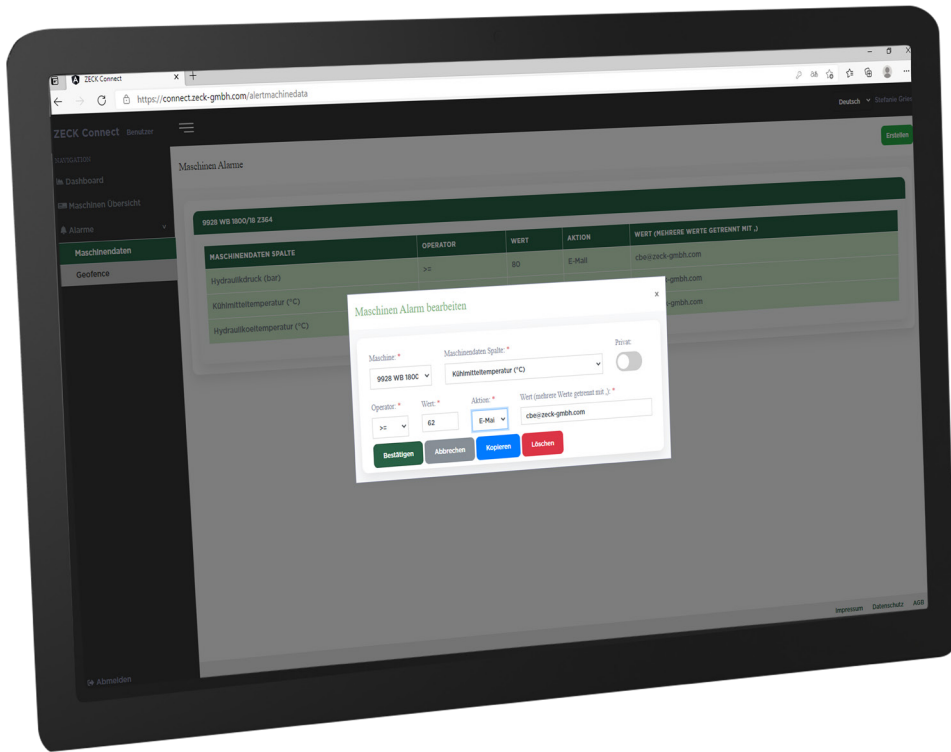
ZECK Connect

https://connect.zeck-gmbh.com/alertmachinedata

Deutsch Stefanie Grie

ZECK Connect Benutzer

Erstellen

NAVIGATION

Dashboard

Maschinen Übersicht

Alarme

Maschinendaten

Geofence

Maschinen Alarme

9928 WB 1800/18 Z364

| MASCHINENDATEN SPALTE | OPERATOR | WERT | AKTION | WERT (MEHRERE WERTE GETRENNT MIT ,) |
|---|---|---|---|---|
| Hydraulikdruck (bar) | >= | 80 | E-Mail | cbe@zeck-gmbh.com |
| Kühlmitteltemperatur (°C) | | | | -gmbh.com |
| Hydraulikoeltemperatur (°C) | | | | -gmbh.com |

Maschinen Alarm bearbeiten

×

Maschine: *
9928 WB 180C

Maschinendaten Spalte: *
Kühlmitteltemperatur (°C)

Privat:

Operator: *
>=

Wert: *
62

Aktion: *
E-Mai

Wert (mehrere Werte getrennt mit ,): *
cbe@zeck-gmbh.com

Bestätigen Abbrechen Kopieren Löschen

Impressum Datenschutz AGB

Abmelden